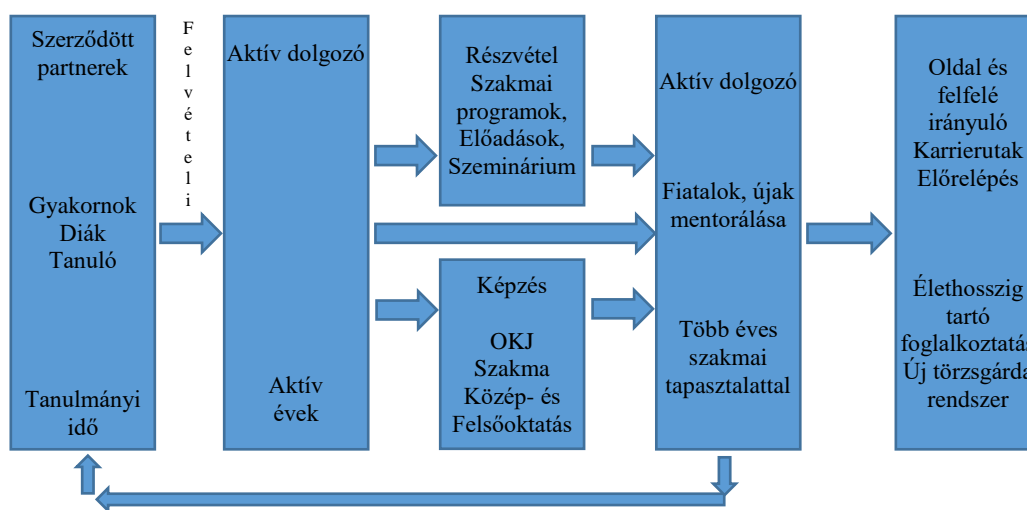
Szerződött partnerek

Gyakornok
Diák
Tanuló

Tanulmányi idő

Felvételi

Aktív dolgozó

Aktív évek

Részvétel
Szakmai programok,
Előadások,
Szeminárium

Képzés

OKJ
Szakma
Közép- és Felsőoktatás

Aktív dolgozó

Fiatalok, újak mentorálása

Több éves szakmai tapasztalattal

Oldal és felfelé irányuló Karrierutak Előrelépés

Élethosszig tartó foglalkoztatás
Új törzsgárda rendszer